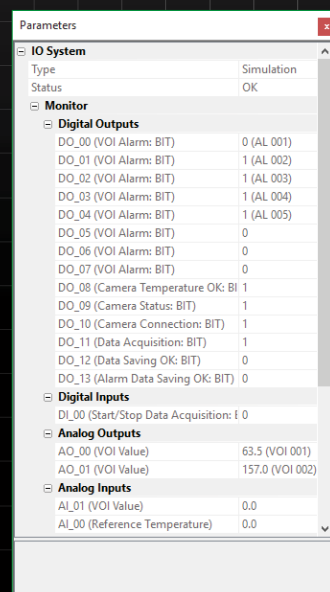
Parameters

IO System

| | |
|---|---|
| Type | Simulation |
| Status | OK |

Monitor

Digital Outputs

| | |
|---|---|
| DO_00 (VOI Alarm: BIT) | 0 (AL 001) |
| DO_01 (VOI Alarm: BIT) | 1 (AL 002) |
| DO_02 (VOI Alarm: BIT) | 1 (AL 003) |
| DO_03 (VOI Alarm: BIT) | 1 (AL 004) |
| DO_04 (VOI Alarm: BIT) | 1 (AL 005) |
| DO_05 (VOI Alarm: BIT) | 0 |
| DO_06 (VOI Alarm: BIT) | 0 |
| DO_07 (VOI Alarm: BIT) | 0 |
| DO_08 (Camera Temperature OK: BI | 1 |
| DO_09 (Camera Status: BIT) | 1 |
| DO_10 (Camera Connection: BIT) | 1 |
| DO_11 (Data Acquisition: BIT) | 1 |
| DO_12 (Data Saving OK: BIT) | 0 |
| DO_13 (Alarm Data Saving OK: BIT) | 0 |

Digital Inputs

| | |
|---|---|
| DI_00 (Start/Stop Data Acquisition: E | 0 |

Analog Outputs

| | |
|---|---|
| AO_00 (VOI Value) | 63.5 (VOI 001) |
| AO_01 (VOI Value) | 157.0 (VOI 002) |

Analog Inputs

| | |
|---|---|
| AI_01 (VOI Value) | 0.0 |
| AI_00 (Reference Temperature) | 0.0 |